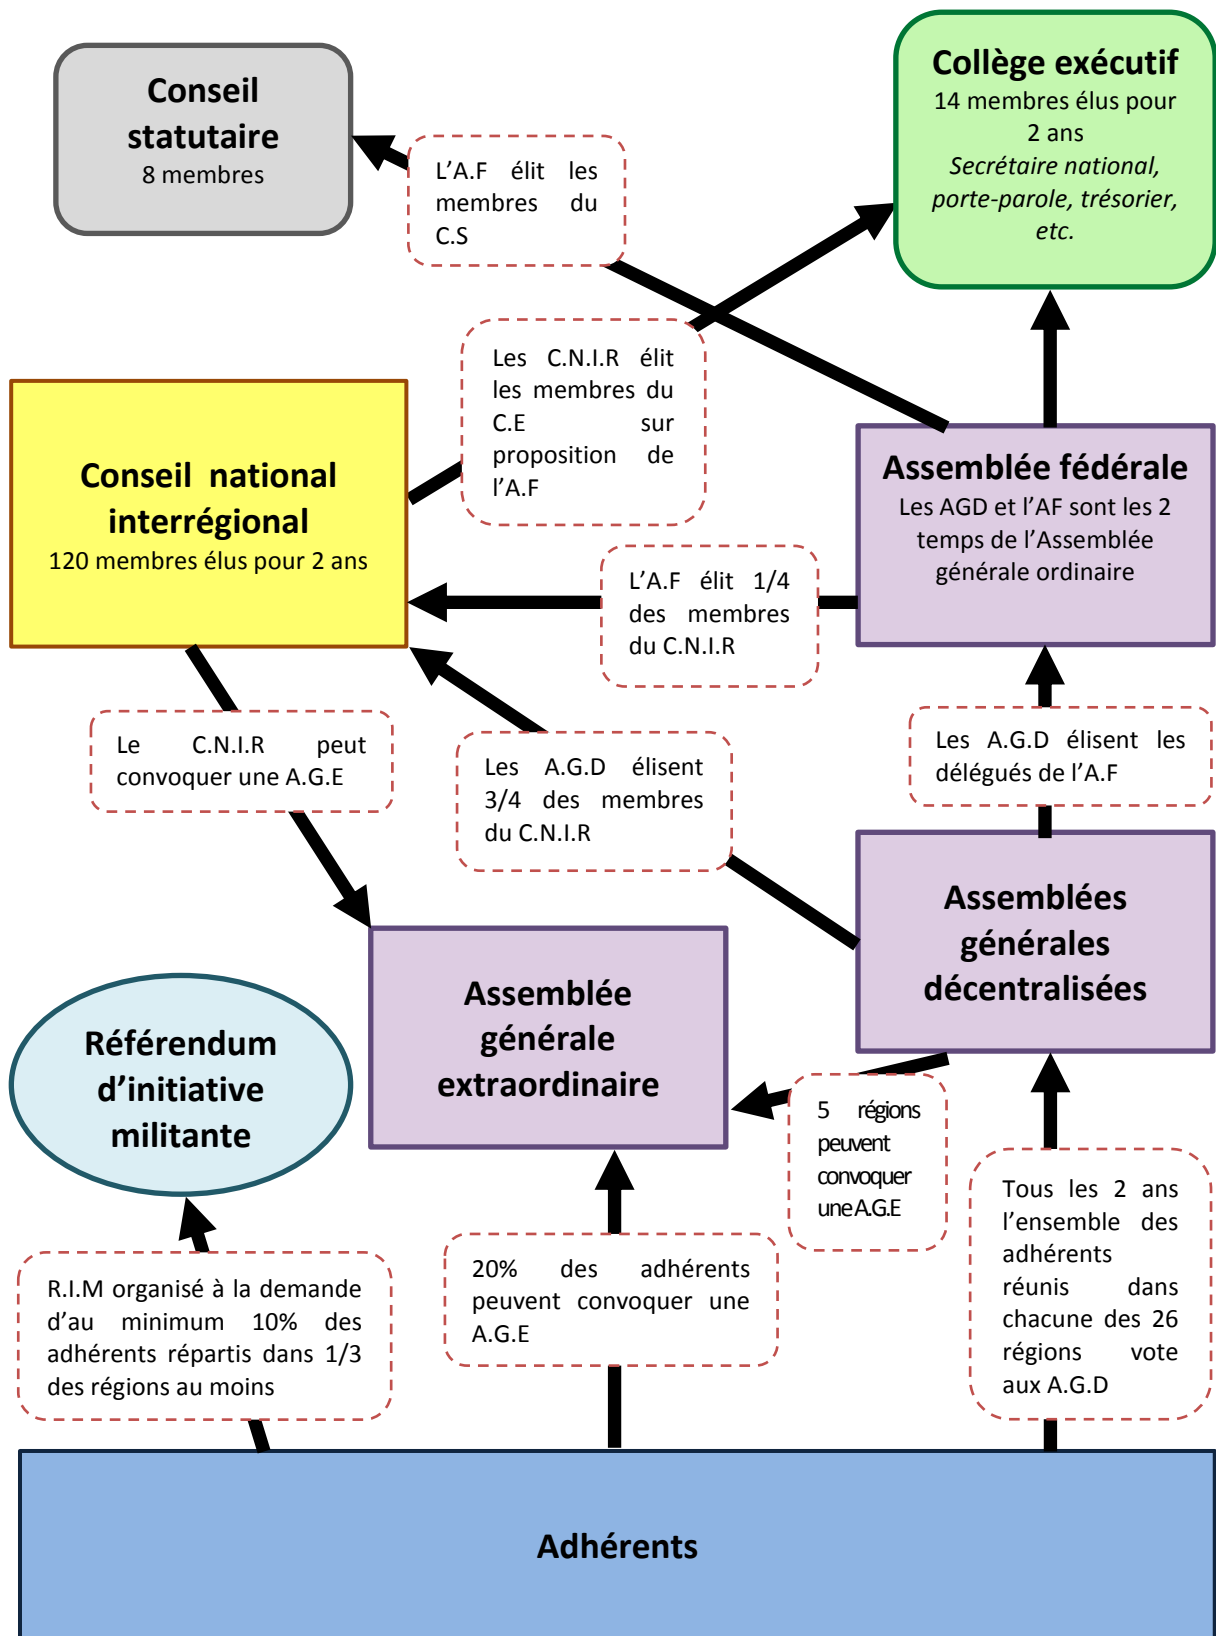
Conseil statutaire
8 membres

L'A.F élit les membres du C.S

Collège exécutif
14 membres élus pour 2 ans
*Secrétaire national, porte-parole, trésorier, etc.*

Les C.N.I.R élit les membres du C.E sur proposition de l'A.F

Conseil national interrégional
120 membres élus pour 2 ans

Assemblée fédérale
Les AGD et l'AF sont les 2 temps de l'Assemblée générale ordinaire

L'A.F élit 1/4 des membres du C.N.I.R

Le C.N.I.R peut convoquer une A.G.E

Les A.G.D élisent 3/4 des membres du C.N.I.R

Les A.G.D élisent les délégués de l'A.F

Assemblées générales décentralisées

Référendum d'initiative militante

Assemblée générale extraordinaire

5 régions peuvent convoquer une A.G.E

R.I.M organisé à la demande d'au minimum 10% des adhérents répartis dans 1/3 des régions au moins

20% des adhérents peuvent convoquer une A.G.E

Tous les 2 ans l'ensemble des adhérents réunis dans chacune des 26 régions vote aux A.G.D

Adhérents